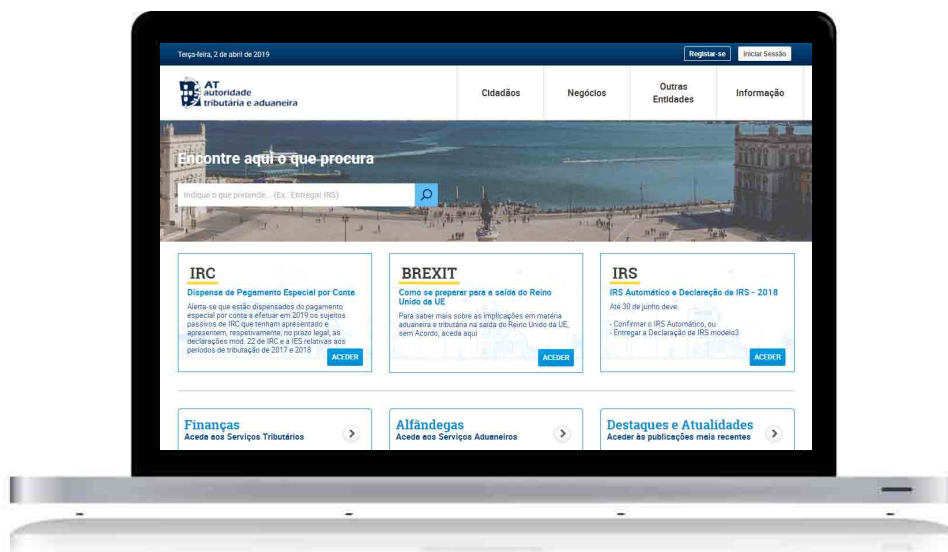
Terça-feira, 2 de abril de 2019

Registar-se

Iniciar Sessão

AT autoridade tributária e aduaneira

Cidadãos

Negócios

Outras Entidades

Informação

Encontre aqui o que procura

Indique o que pretende... (Ex.: Entregar IRS)

IRC

Dispensa de Pagamento Especial por Conta

Alerta-se que estão dispensados do pagamento especial por conta a efetuar em 2019 os sujeitos passivos de IRC que tenham apresentado e apresentem, respetivamente, no prazo legal, as declarações mod. 22 de IRC e a IES relativas aos períodos de tributação de 2017 e 2018

ACEDER

BREXIT

Como se preparar para a saída do Reino Unido da UE

Para saber mais sobre as implicações em matéria aduaneira e tributária na saída do Reino Unido da UE, sem Acordo, aceda aqui

ACEDER

IRS

IRS Automático e Declaração de IRS - 2018

Até 30 de junho deve:

- Confirmar o IRS Automático, ou
- Entregar a Declaração de IRS modelo3

ACEDER

Finanças
Aceda aos Serviços Tributários

Alfândegas
Aceda aos Serviços Aduaneiros

Destaques e Atualidades
Aceder às publicações mais recentes